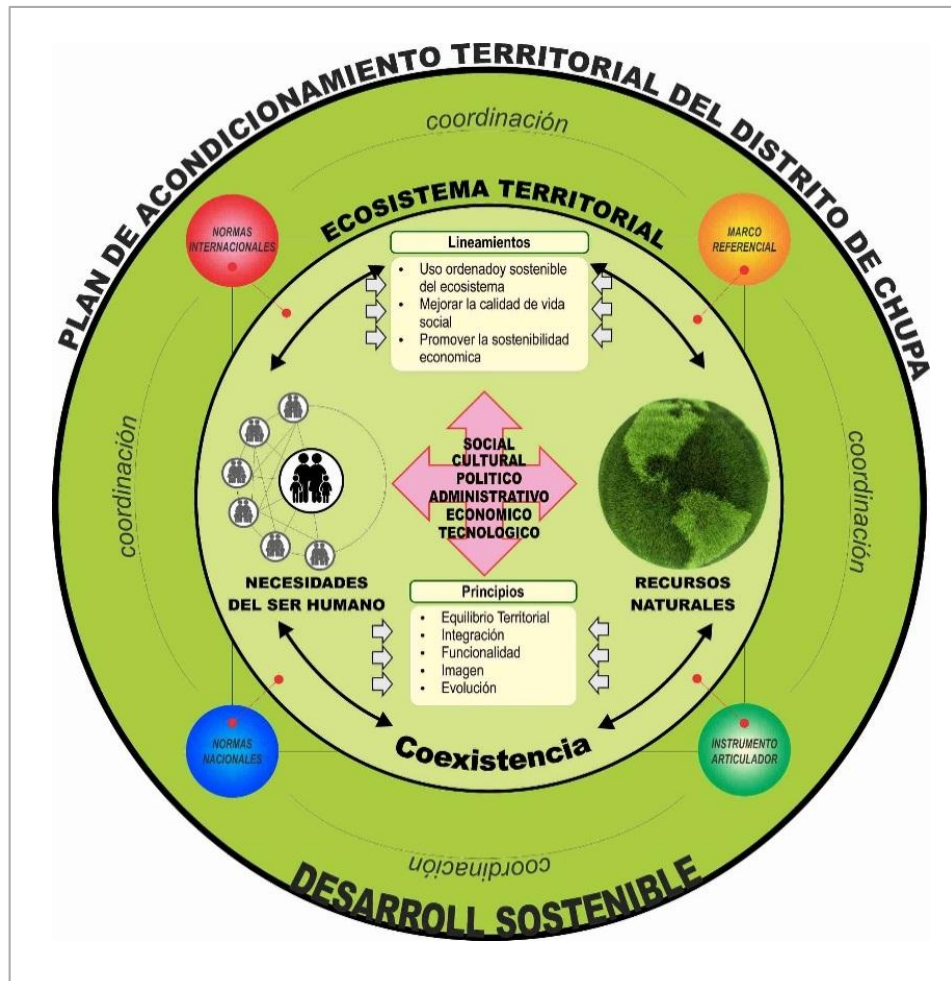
PLAN DE ACONDICIONAMIENTO TERRITORIAL DEL DISTRITO DE CHUPA

coordinación

ECOSISTEMA TERRITORIAL

NORMAS INTERNACIONALES

MARCO REFERENCIAL

Lineamientos

- Uso ordenadoy sostenible del ecosistema
- Mejorar la calidad de vida social
- Promover la sostenibilidad economica

coordinación

coordinación

SOCIAL
CULTURAL
POLITICO
ADMINISTRATIVO
ECONOMICO
TECNOLOGICO

NECESIDADES DEL SER HUMANO

RECURSOS NATURALES

Principios

- Equilibrio Territorial
- Integración
- Funcionalidad
- Imagen
- Evolución

NORMAS NACIONALES

INSTRUMENTO ARTICULADOR

Coexistencia

coordinación

DESARROLL SOSTENIBLE